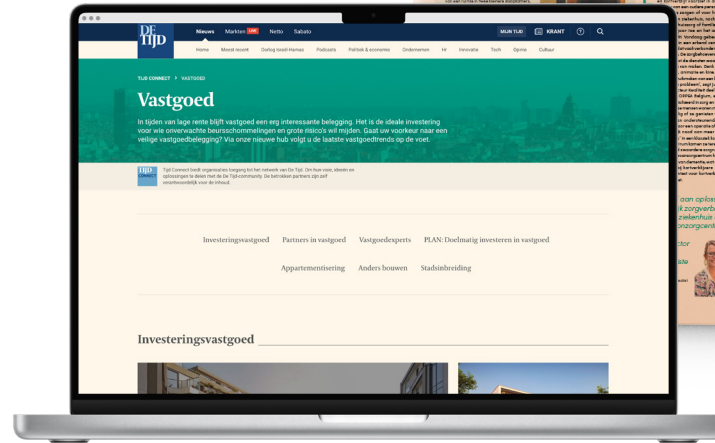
DE TIJD

Nieuws Markten LIVE Netto Sabato

MIJN TIJD KRANT

Home Meest recent Oorlog Israël-Hamas Podcasts Politiek & economie Ondernemen Hr Innovatie Tech Opinie Cultuur

TIJD CONNECT > VASTGOED

Vastgoed

In tijden van lage rente blijft vastgoed een erg interessante belegging. Het is de ideale investering voor wie onverwachte beursschommelingen en grote risico's wil mijden. Gaat uw voorkeur naar een veilige vastgoedbelegging? Via onze nieuwe hub volgt u de laatste vastgoedtrends op de voet.

TIJD CONNECT

Tijd Connect biedt organisaties toegang tot het netwerk van De Tijd. Om hun visie, ideeën en oplossingen te delen met de De Tijd-community. De betrokken partners zijn zelf verantwoordelijk voor de inhoud.

Investeringsvastgoed Partners in vastgoed Vastgoedexperts PLAN: Doelmatig investeren in vastgoed

Appartementisering Anders bouwen Stadsinbreiding

Investeringsvastgoed